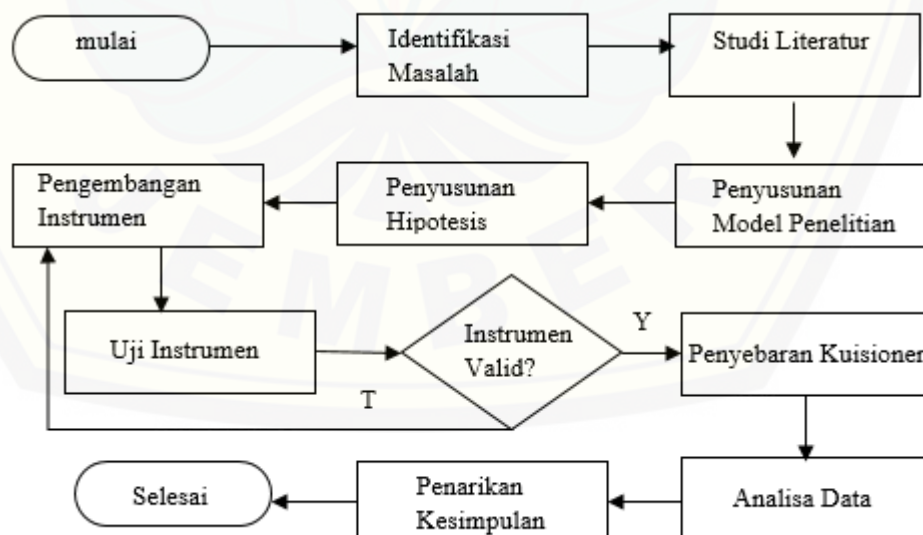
mulai

Identifikasi Masalah

Studi Literatur

Penyusunan Model Penelitian

Penyusunan Hipotesis

Pengembangan Instrumen

Uji Instrumen

Instrumen Valid?

Y

T

Penyebaran Kuisioner

Analisa Data

Penarikan Kesimpulan

Selesai